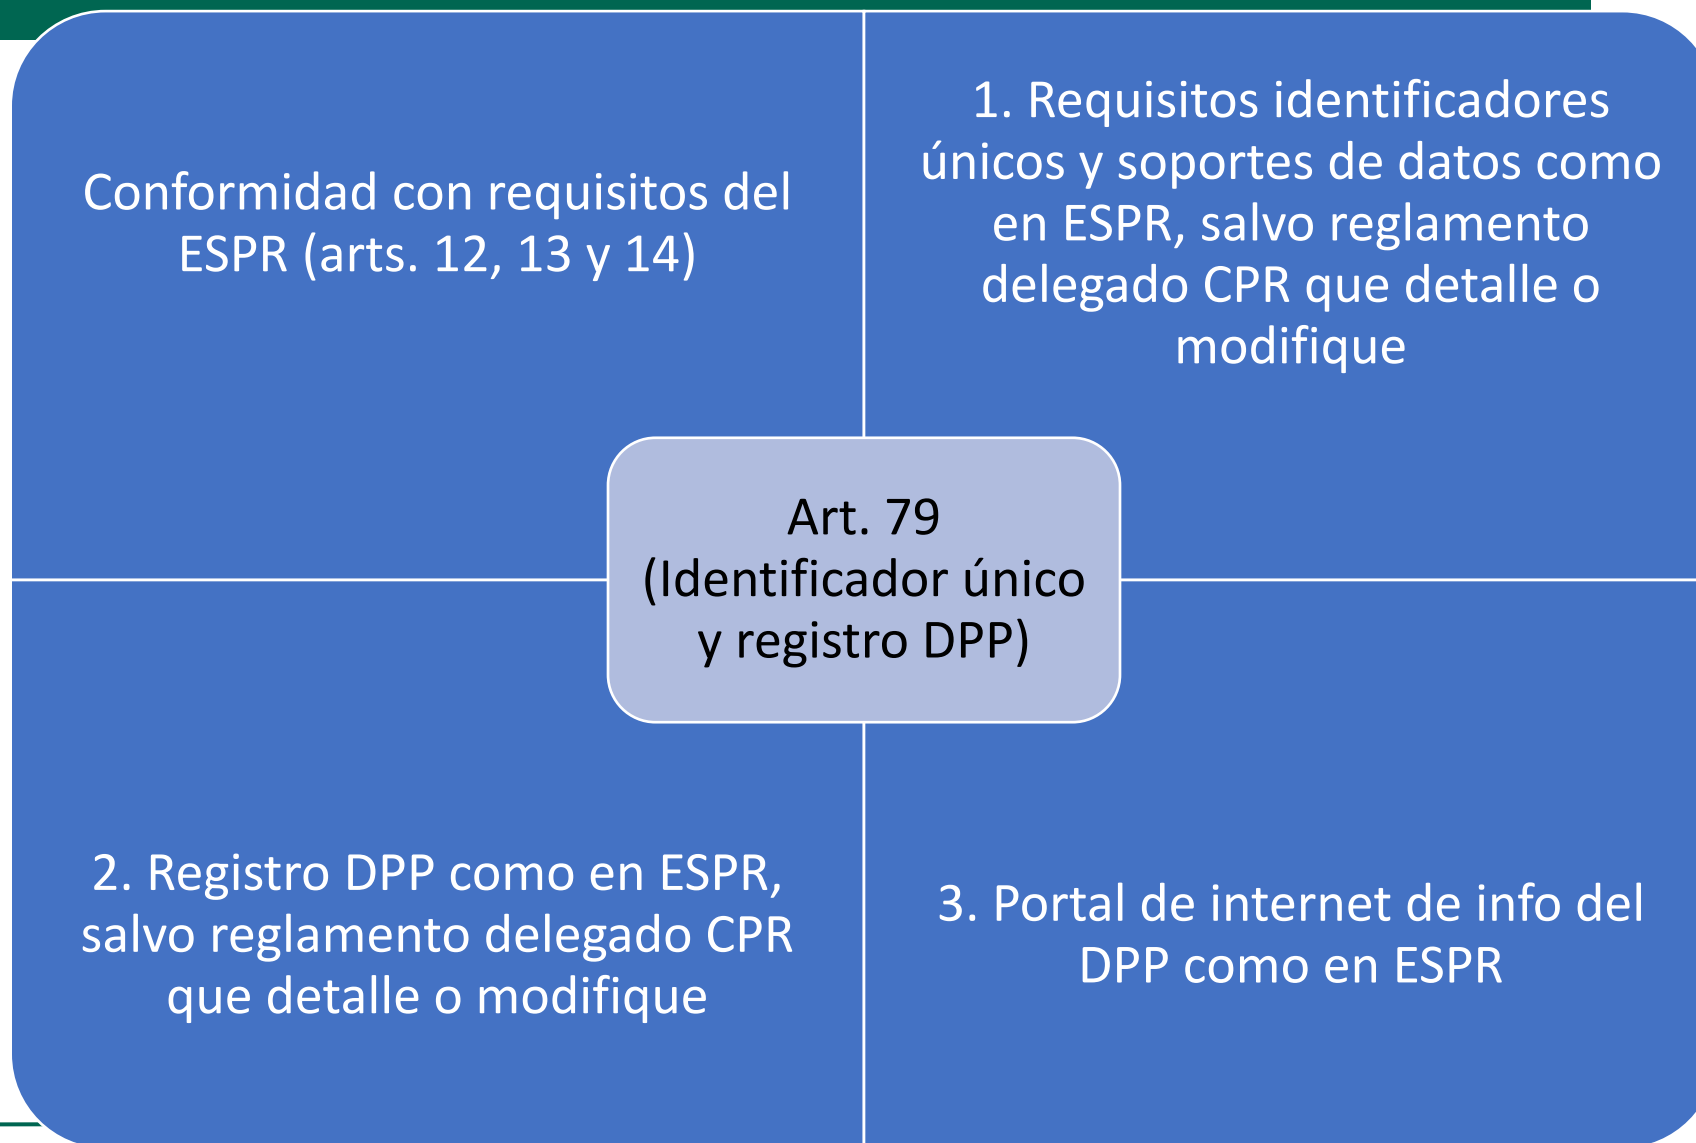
Conformidad con requisitos del ESPR (arts. 12, 13 y 14)

1. Requisitos identificadores únicos y soportes de datos como en ESPR, salvo reglamento delegado CPR que detalle o modifique

Art. 79 (Identificador único y registro DPP)

2. Registro DPP como en ESPR, salvo reglamento delegado CPR que detalle o modifique

3. Portal de internet de info del DPP como en ESPR